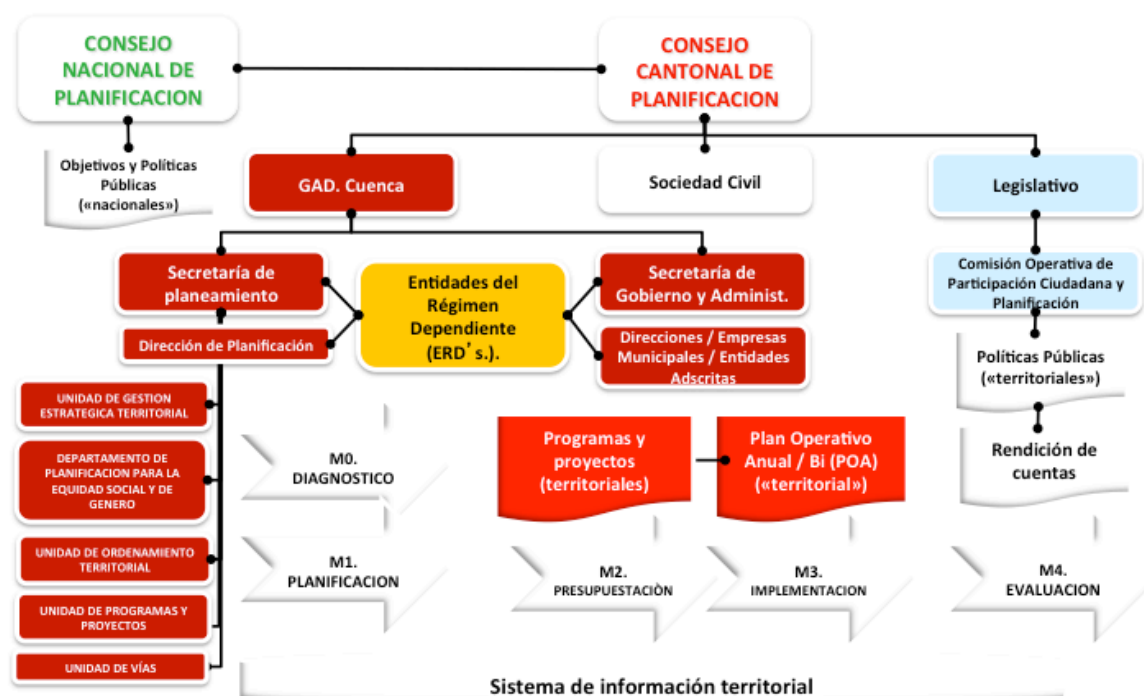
CONSEJO NACIONAL DE PLANIFICACION

CONSEJO CANTONAL DE PLANIFICACION

Objetivos y Políticas Públicas («nacionales»)

GAD. Cuenca

Sociedad Civil

Legislativo

Secretaría de planeamiento

Dirección de Planificación

Entidades del Régimen Dependiente (ERD's.).

Secretaría de Gobierno y Administ.

Direcciones / Empresas Municipales / Entidades Adscritas

Comisión Operativa de Participación Ciudadana y Planificación

Políticas Públicas («territoriales»)

Rendición de cuentas

UNIDAD DE GESTION ESTRATEGICA TERRITORIAL

DEPARTAMENTO DE PLANIFICACION PARA LA EQUIDAD SOCIAL Y DE GENERO

UNIDAD DE ORDENAMIENTO TERRITORIAL

UNIDAD DE PROGRAMAS Y PROYECTOS

UNIDAD DE VÍAS

M0. DIAGNOSTICO

Programas y proyectos (territoriales)

Plan Operativo Anual / Bi (POA) («territorial»)

M1. PLANIFICACION

M2. PRESUPUESTACIÒN

M3. IMPLEMENTACION

M4. EVALUACION

Sistema de información territorial